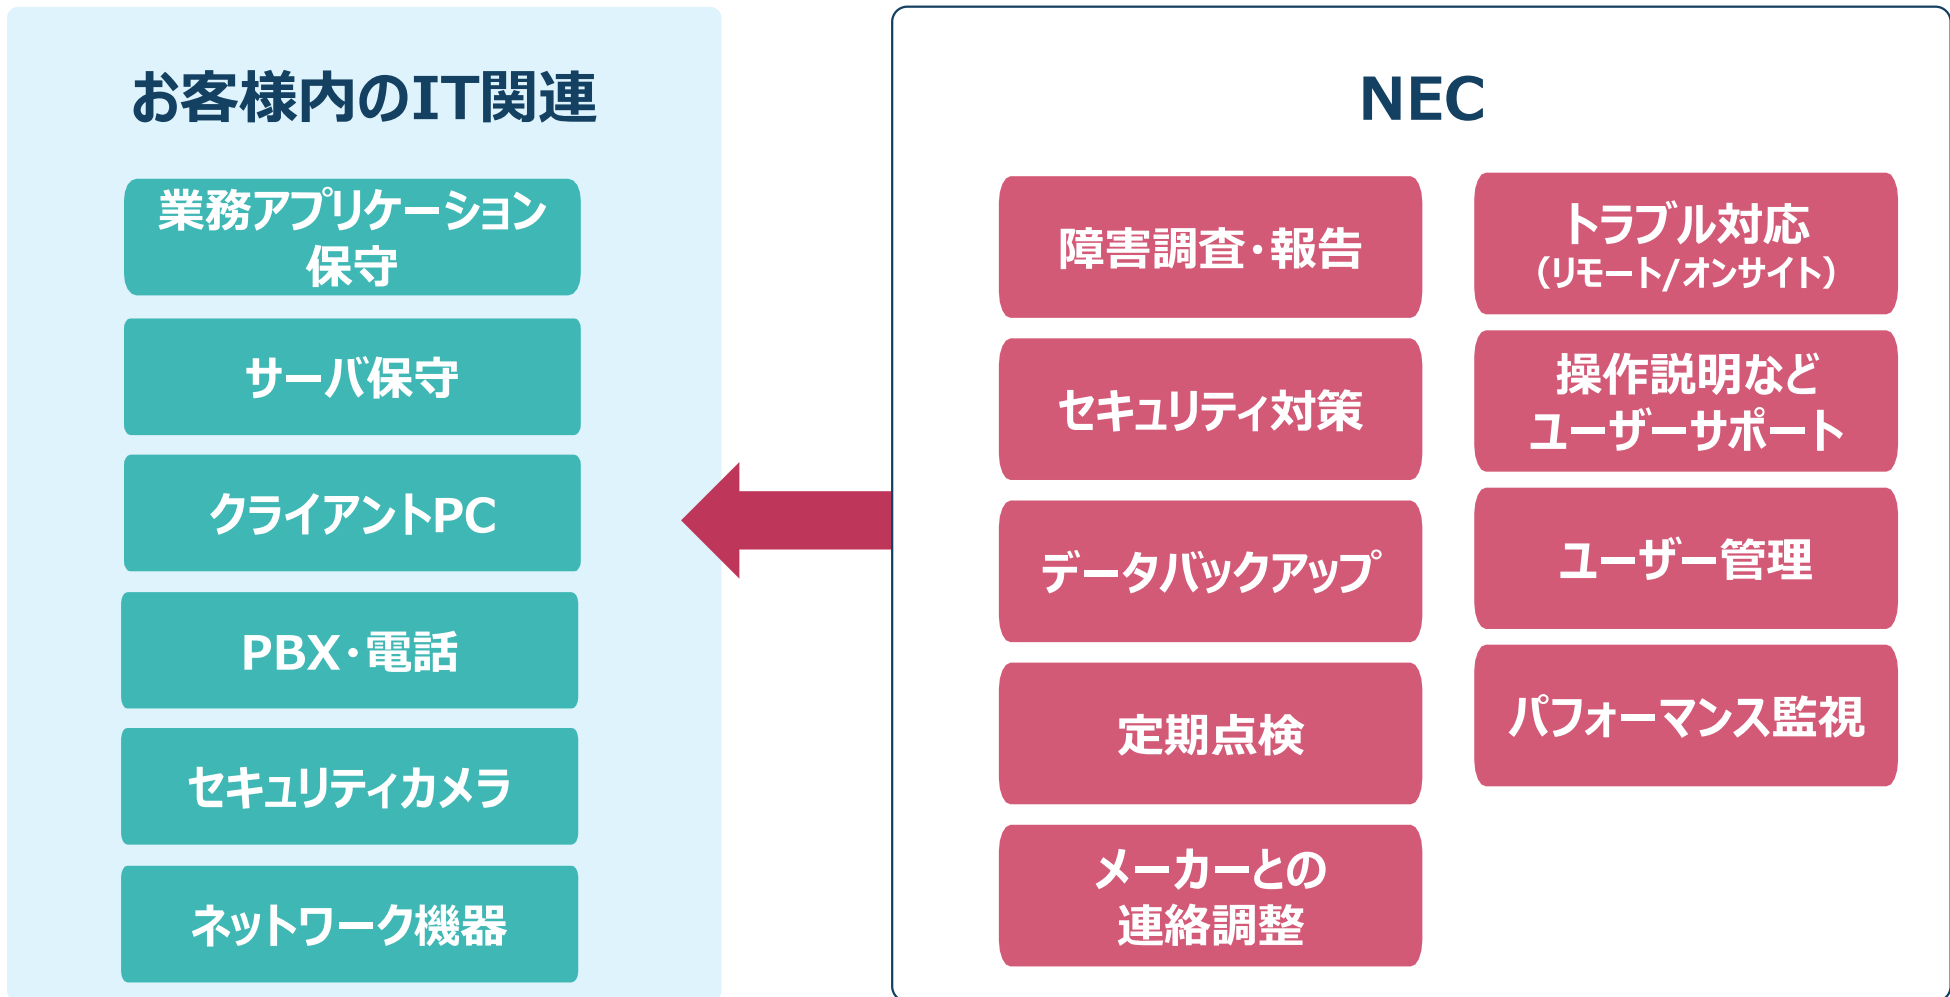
お客様内のIT関連

業務アプリケーション保守

サーバ保守

クライアントPC

PBX・電話

セキュリティカメラ

ネットワーク機器

NEC

障害調査・報告

トラブル対応
(リモート/オンサイト)

セキュリティ対策

操作説明など
ユーザーサポート

データバックアップ

ユーザー管理

定期点検

パフォーマンス監視

メーカーとの
連絡調整